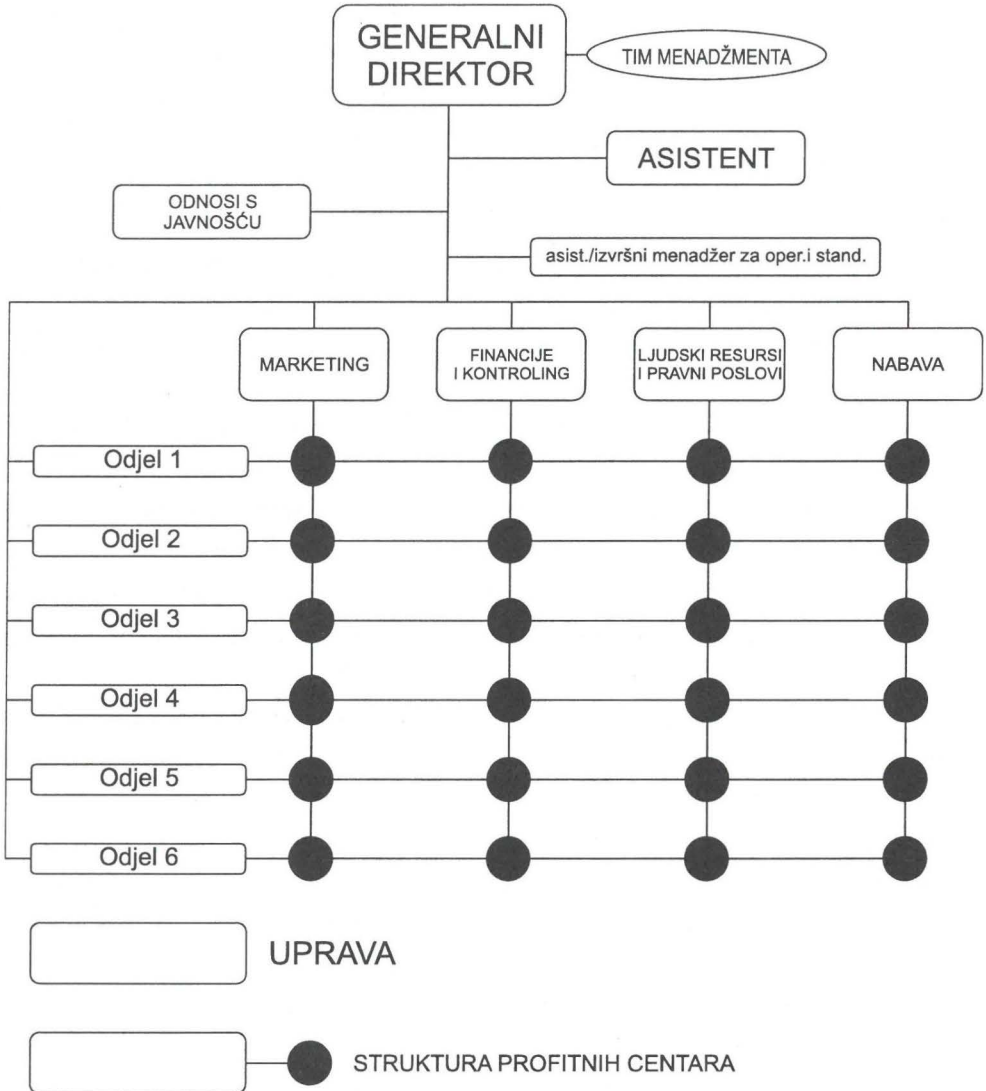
GENERALNI DIREKTOR

TIM MENADŽMENTA

ASISTENT

ODNOSI S JAVNOŠĆU

asist./izvršni menadžer za oper.i stand.

MARKETING

FINANCIJE I KONTROLING

LJUDSKI RESURSI I PRAVNI POSLOVI

NABAVA

Odjel 1

Odjel 2

Odjel 3

Odjel 4

Odjel 5

Odjel 6

UPRAVA

STRUKTURA PROFITNIH CENTARA